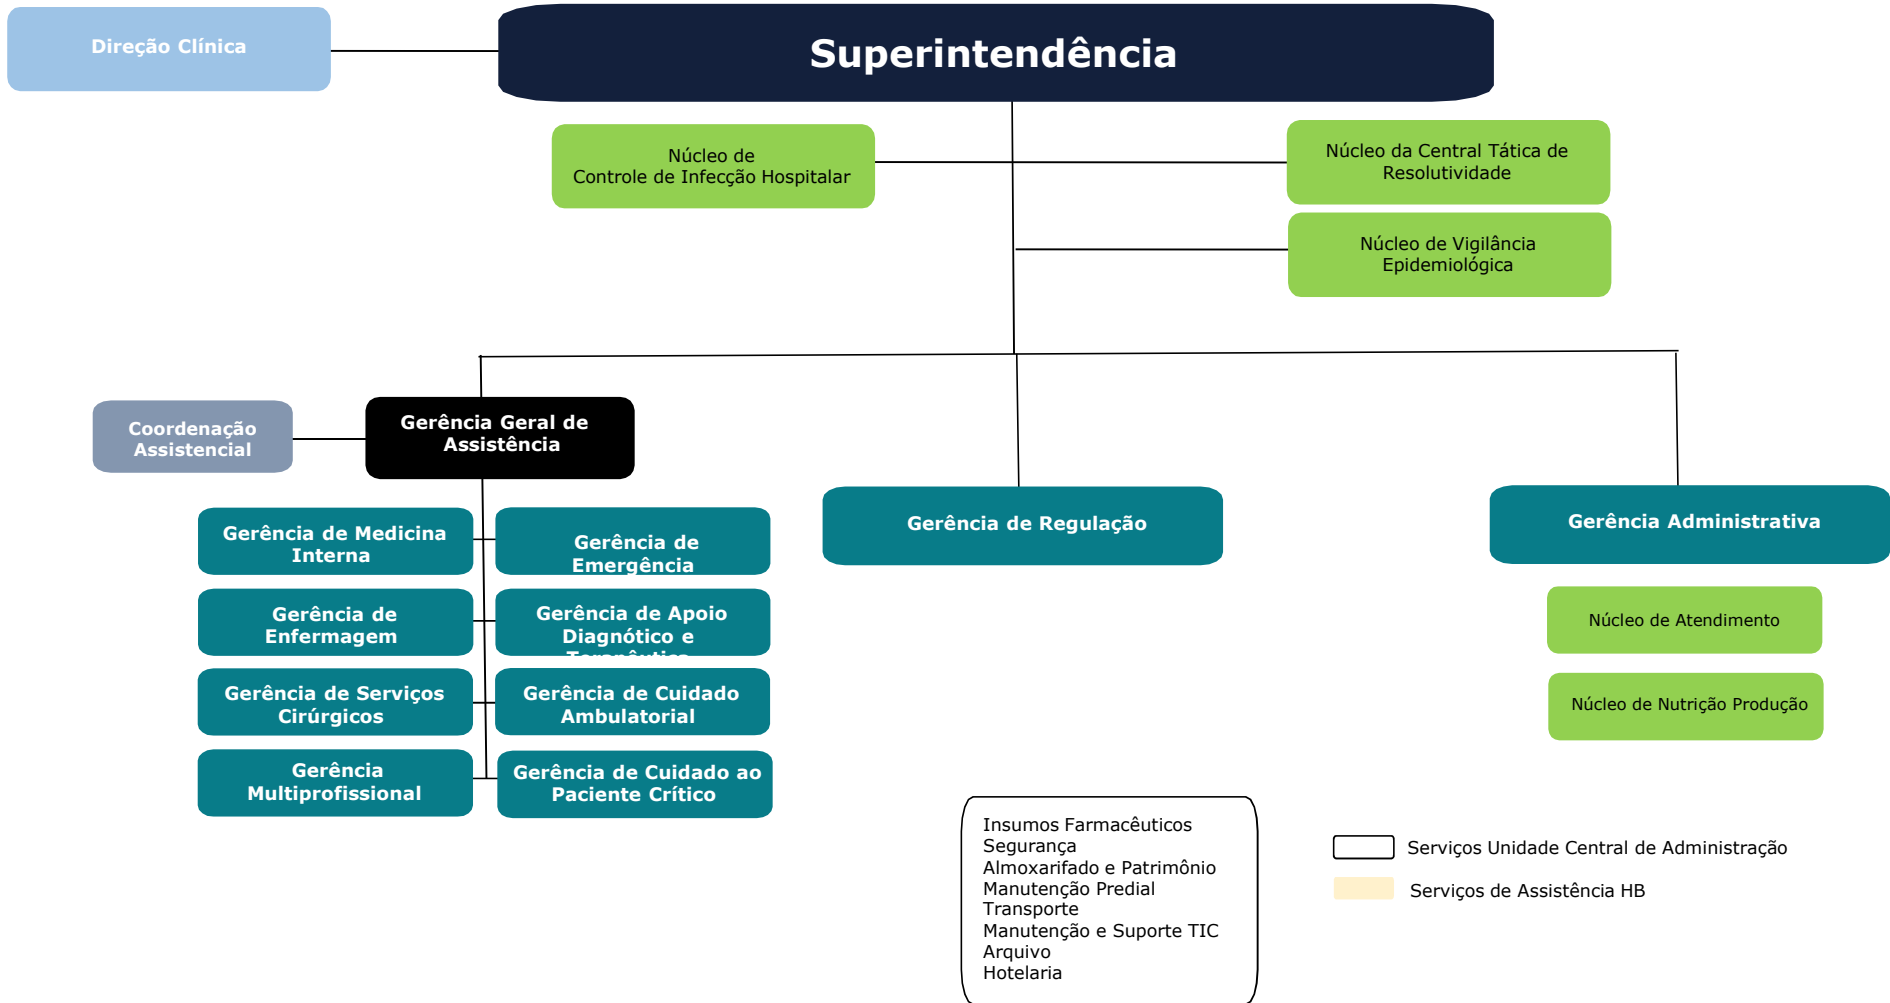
Direção Clínica

Superintendência

Núcleo de Controle de Infecção Hospitalar

Núcleo da Central Tática de Resolutividade

Núcleo de Vigilância Epidemiológica

Coordenação Assistencial

Gerência Geral de Assistência

Gerência de Regulação

Gerência Administrativa

Gerência de Medicina Interna

Gerência de Emergência

Gerência de Enfermagem

Gerência de Apoio Diagnóstico e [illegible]

Gerência de Serviços Cirúrgicos

Gerência de Cuidado Ambulatorial

Gerência Multiprofissional

Gerência de Cuidado ao Paciente Crítico

Núcleo de Atendimento

Núcleo de Nutrição Produção

Insumos Farmacêuticos
Segurança
Almoxarifado e Patrimônio
Manutenção Predial
Transporte
Manutenção e Suporte TIC
Arquivo
Hotelaria

Serviços Unidade Central de Administração

Serviços de Assistência HB